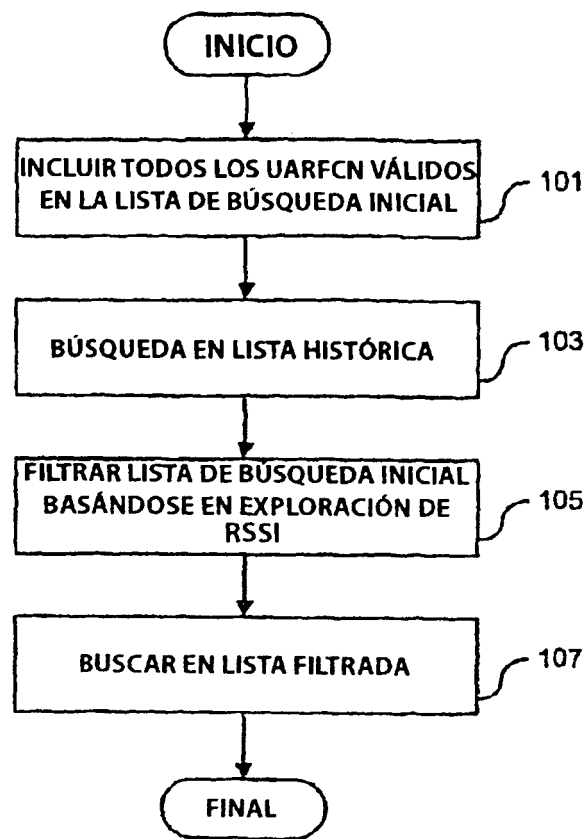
INICIO

INCLUIR TODOS LOS UARFCN VÁLIDOS EN LA LISTA DE BÚSQUEDA INICIAL

101

BÚSQUEDA EN LISTA HISTÓRICA

103

FILTRAR LISTA DE BÚSQUEDA INICIAL BASÁNDOSE EN EXPLORACIÓN DE RSSI

105

BUSCAR EN LISTA FILTRADA

107

FINAL